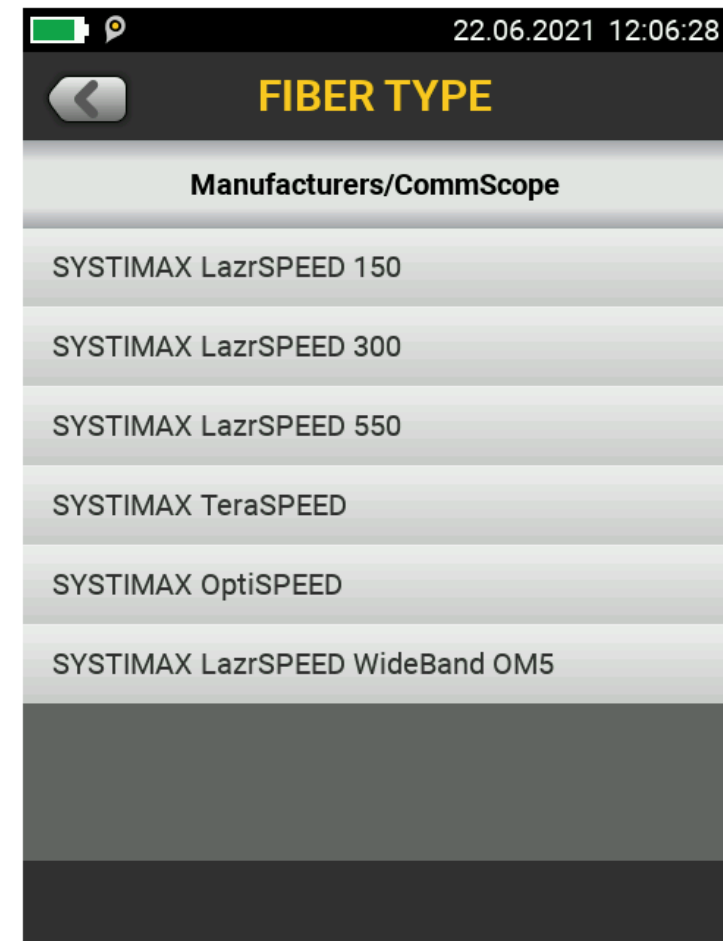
22.06.2021 12:06:28

FIBER TYPE

Manufacturers/CommScope

SYSTIMAX LazrSPEED 150

SYSTIMAX LazrSPEED 300

SYSTIMAX LazrSPEED 550

SYSTIMAX TeraSPEED

SYSTIMAX OptiSPEED

SYSTIMAX LazrSPEED WideBand OM5